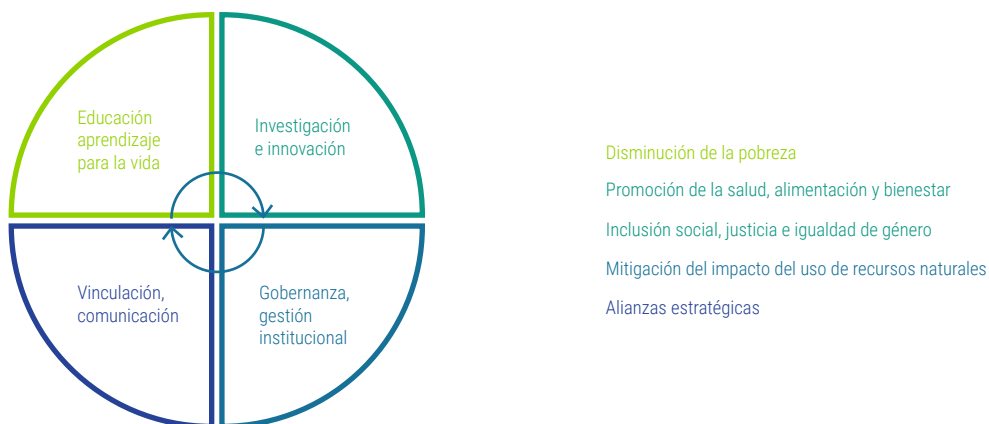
Educación aprendizaje para la vida

Investigación e innovación

Vinculación, comunicación

Gobernanza, gestión institucional

Disminución de la pobreza

Promoción de la salud, alimentación y bienestar

Inclusión social, justicia e igualdad de género

Mitigación del impacto del uso de recursos naturales

Alianzas estratégicas